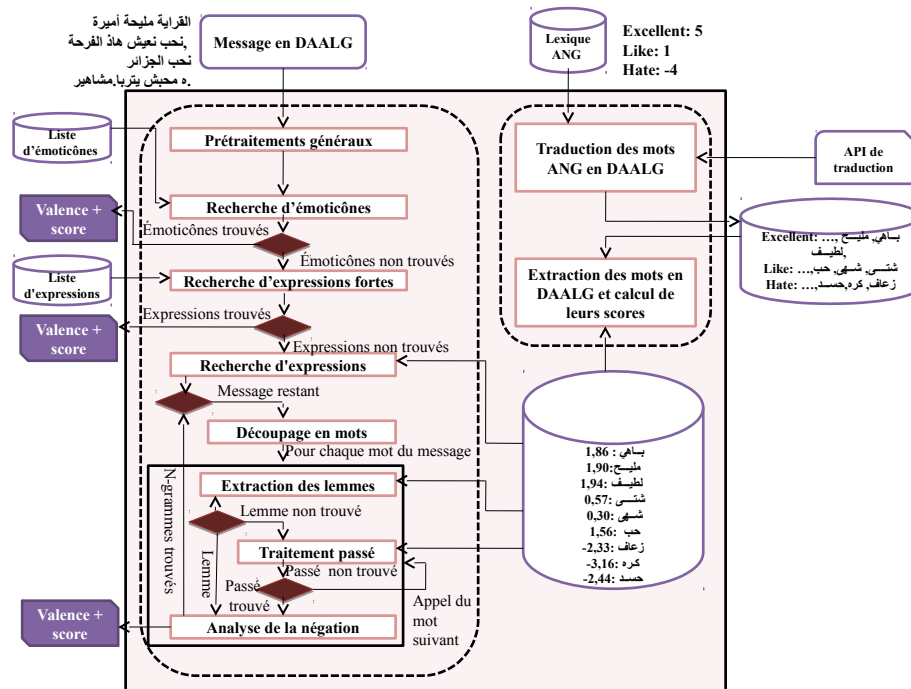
القراية مليحة أميرة
,نحب نعيش هاذ الفرحة
نحب الجزائر
.ه محبش يتربا,مشاهير

Message en DAALG

Lexique ANG

Excellent: 5
Like: 1
Hate: -4

Liste d'émoticônes

Prétraitements généraux

Traduction des mots ANG en DAALG

API de traduction

Recherche d'émoticônes

Valence + score

Émoticônes trouvés

Émoticônes non trouvés

Excellent: ... ,بـاهي, مليـح
,لطيـف
Like: ... ,شتـى, شـهي, حب
Hate: ... ,زعاف, كره,حسـد

Liste d'expressions

Recherche d'expressions fortes

Extraction des mots en DAALG et calcul de leurs scores

Valence + score

Expressions trouvés

Expressions non trouvés

Recherche d'expressions

Message restant

Découpage en mots

Pour chaque mot du message

بـاهي : 1,86
مليـح: 1,90
لطيـف :1,94
شتـى :0,57
شـهي :0,30
حب :1,56
زعاف :-2,33
كره :-3,16
حسد :-2,44

N-grammes trouvés

Extraction des lemmes

Lemme non trouvé

Lemme

Traitement passé

Passé non trouvé

Passé trouvé

Valence + score

Analyse de la négation

Appel du mot suivant